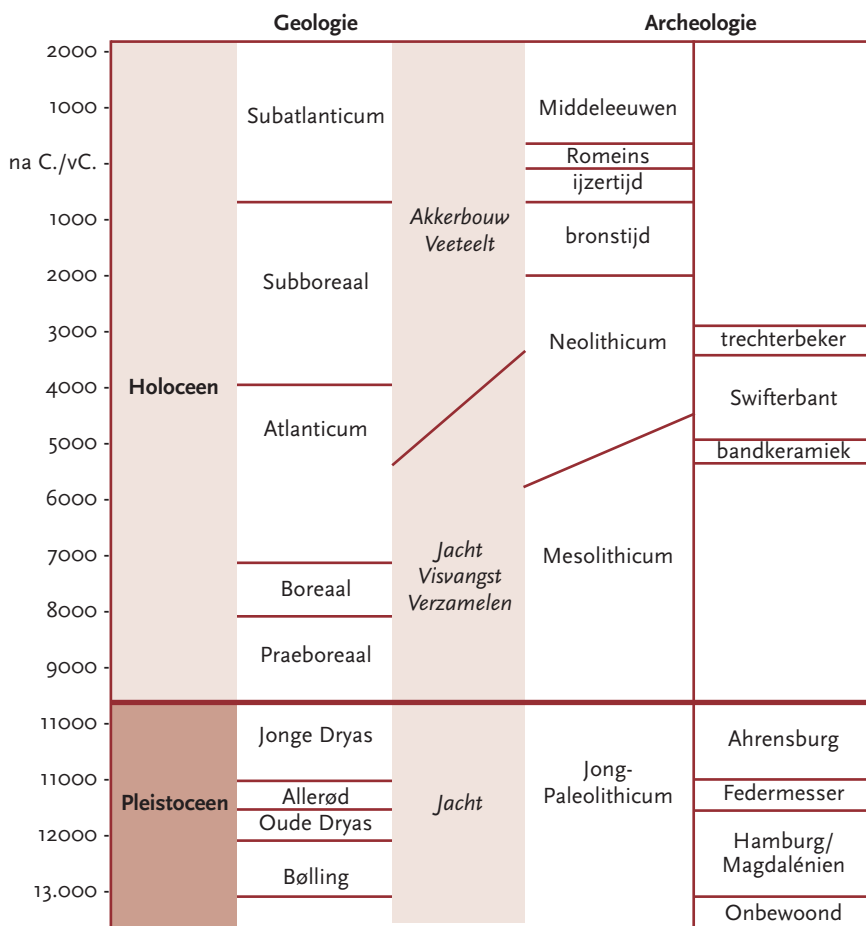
Geologie

Archeologie

2000
1000
na C./vC.
1000
2000
3000
4000
5000
6000
7000
8000
9000
11000
11000
12000
13.000

Holoceen

Pleistoceen

Subatlanticum

Subboreaal

Atlanticum

Boreaal

Praeboreaal

Jonge Dryas

Allerød

Oude Dryas

Bølling

*Akkerbouw Veeteelt*

*Jacht Visvangst Verzamelen*

*Jacht*

Middeleeuwen

Romeins

ijzertijd

bronstijd

Neolithicum

Mesolithicum

Jong-Paleolithicum

trechterbeker

Swifterbant

bandkeramiek

Ahrensburg

Federmesser

Hamburg/ Magdalénien

Onbewoond